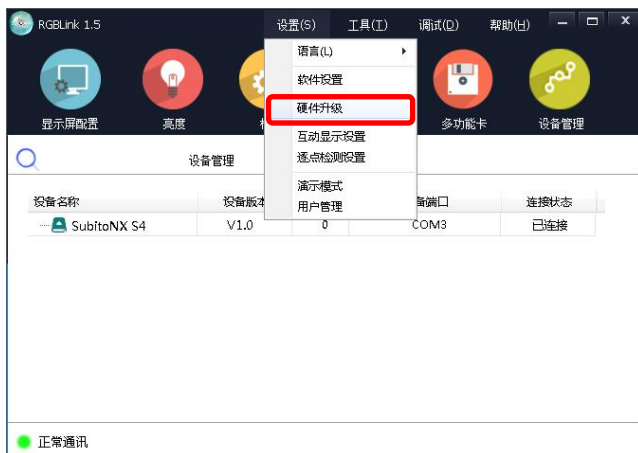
RGBLink 1.5

设置(S) 工具(T) 调试(D) 帮助(H)

语言(L)
软件设置
硬件升级
互动显示设置
逐点检测设置
演示模式
用户管理

显示屏配置 亮度 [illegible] 多功能卡 设备管理

设备管理

| 设备名称 | 设备版本 | | 设备端口 | 连接状态 |
|---|---|---|---|---|
| SubitoNX S4 | V1.0 | 0 | COM3 | 已连接 |

正常通讯